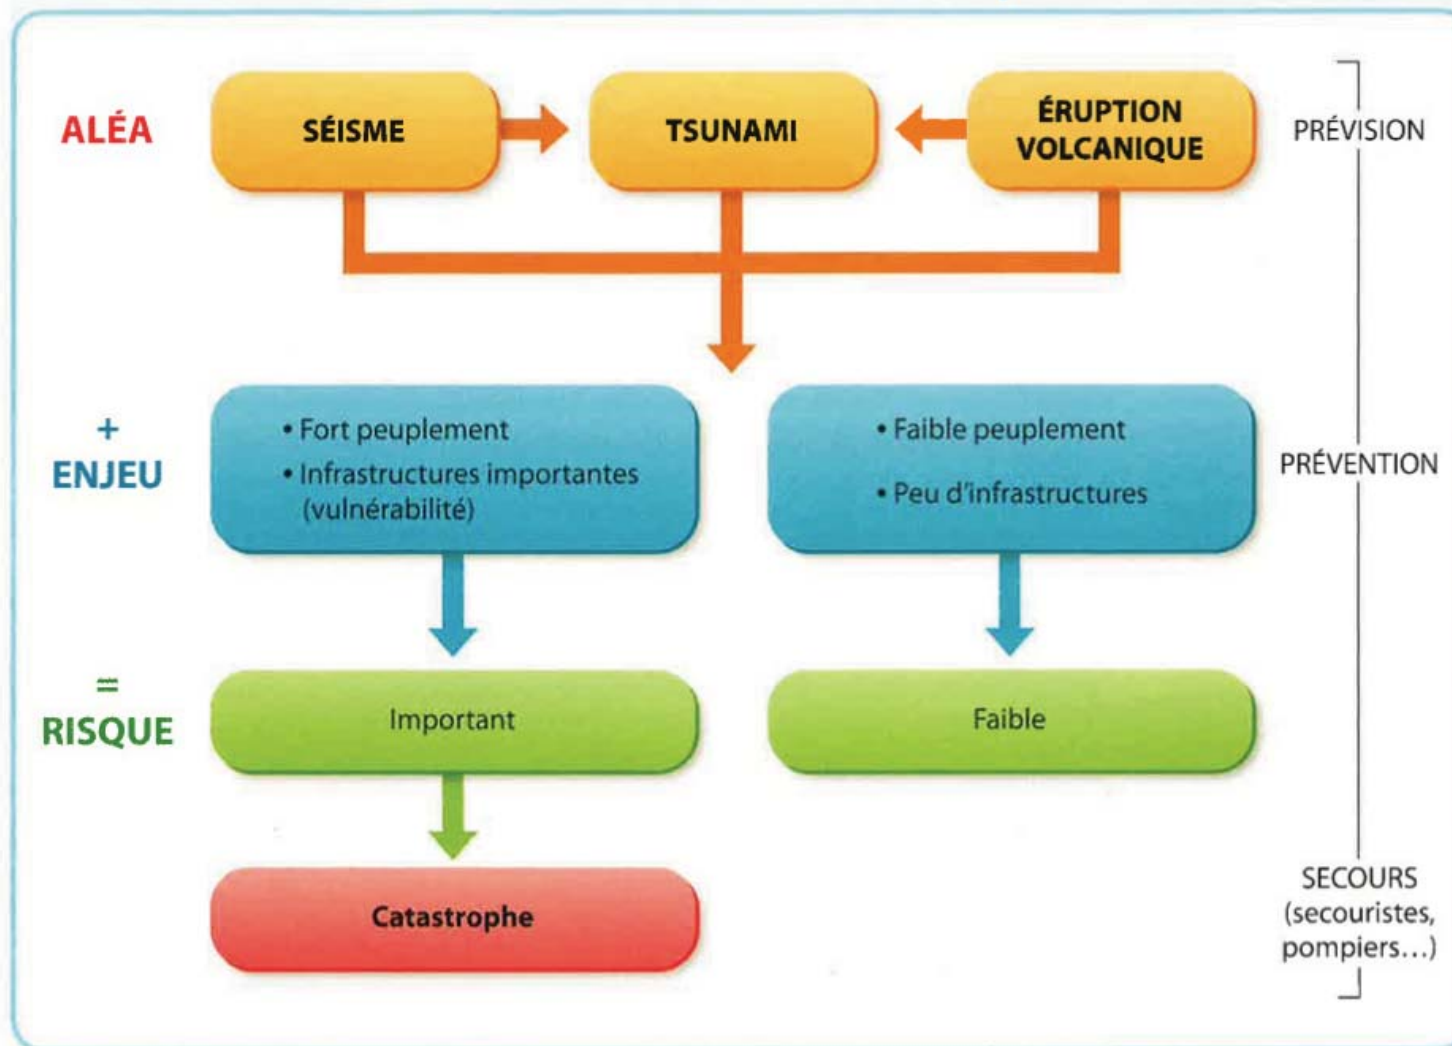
ALÉA

SÉISME

TSUNAMI

ÉRUPTION VOLCANIQUE

PRÉVISION

+
ENJEU

• Fort peuplement
• Infrastructures importantes (vulnérabilité)

• Faible peuplement
• Peu d'infrastructures

PRÉVENTION

=
RISQUE

Important

Faible

Catastrophe

SECOURS (secouristes, pompiers…)